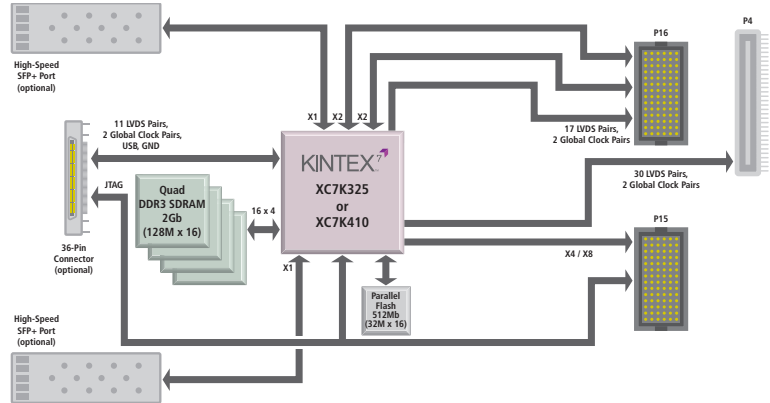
High-Speed SFP+ Port (optional)

P16

P4

X1 X2 X2

11 LVDS Pairs, 2 Global Clock Pairs, USB, GND

KINTEX 7

XC7K325 or XC7K410

17 LVDS Pairs, 2 Global Clock Pairs

JTAG

Quad DDR3 SDRAM 2Gb (128M x 16)

16 x 4

30 LVDS Pairs, 2 Global Clock Pairs

P15

36-Pin Connector (optional)

X1

X4 / X8

Parallel Flash 512Mb (32M x 16)

High-Speed SFP+ Port (optional)